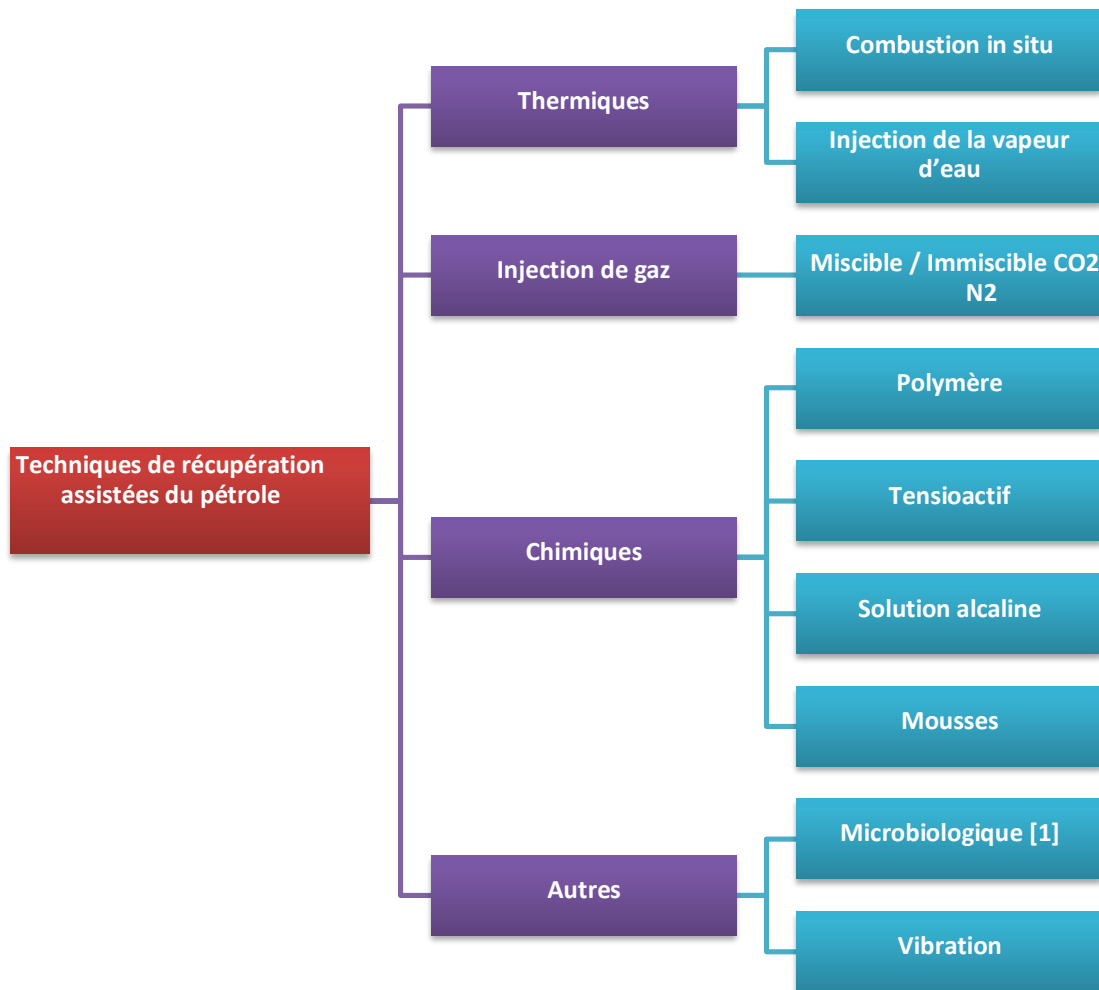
Techniques de récupération assistées du pétrole

Thermiques

Combustion in situ

Injection de la vapeur d'eau

Injection de gaz

Miscible / Immiscible CO2 N2

Chimiques

Polymère

Tensioactif

Solution alcaline

Mousses

Autres

Microbiologique [1]

Vibration